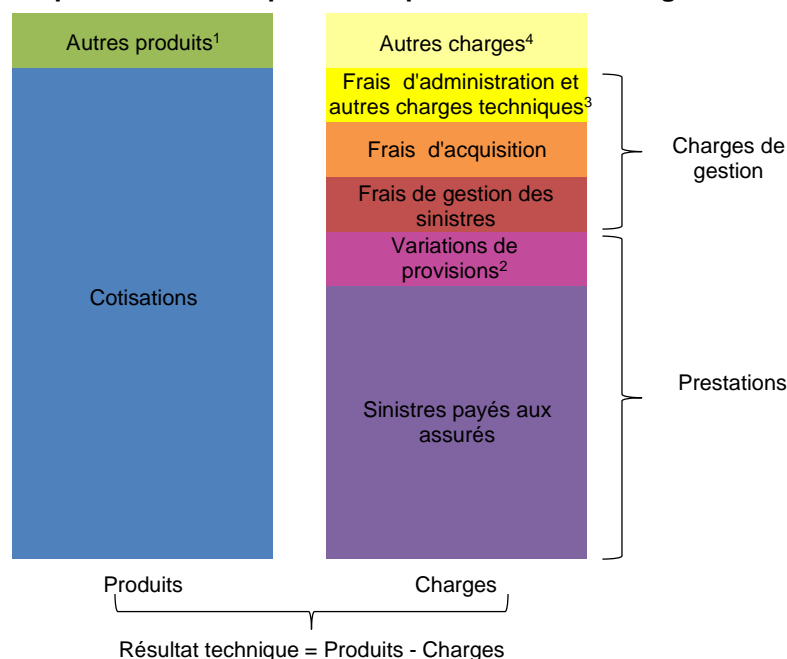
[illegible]

Autres produits$^1$

Cotisations

Autres charges$^4$

Frais d'administration et autres charges techniques$^3$

Frais d'acquisition

Frais de gestion des sinistres

Variations de provisions$^2$

Sinistres payés aux assurés

Charges de gestion

Prestations

Produits

Charges

Résultat technique = Produits - Charges